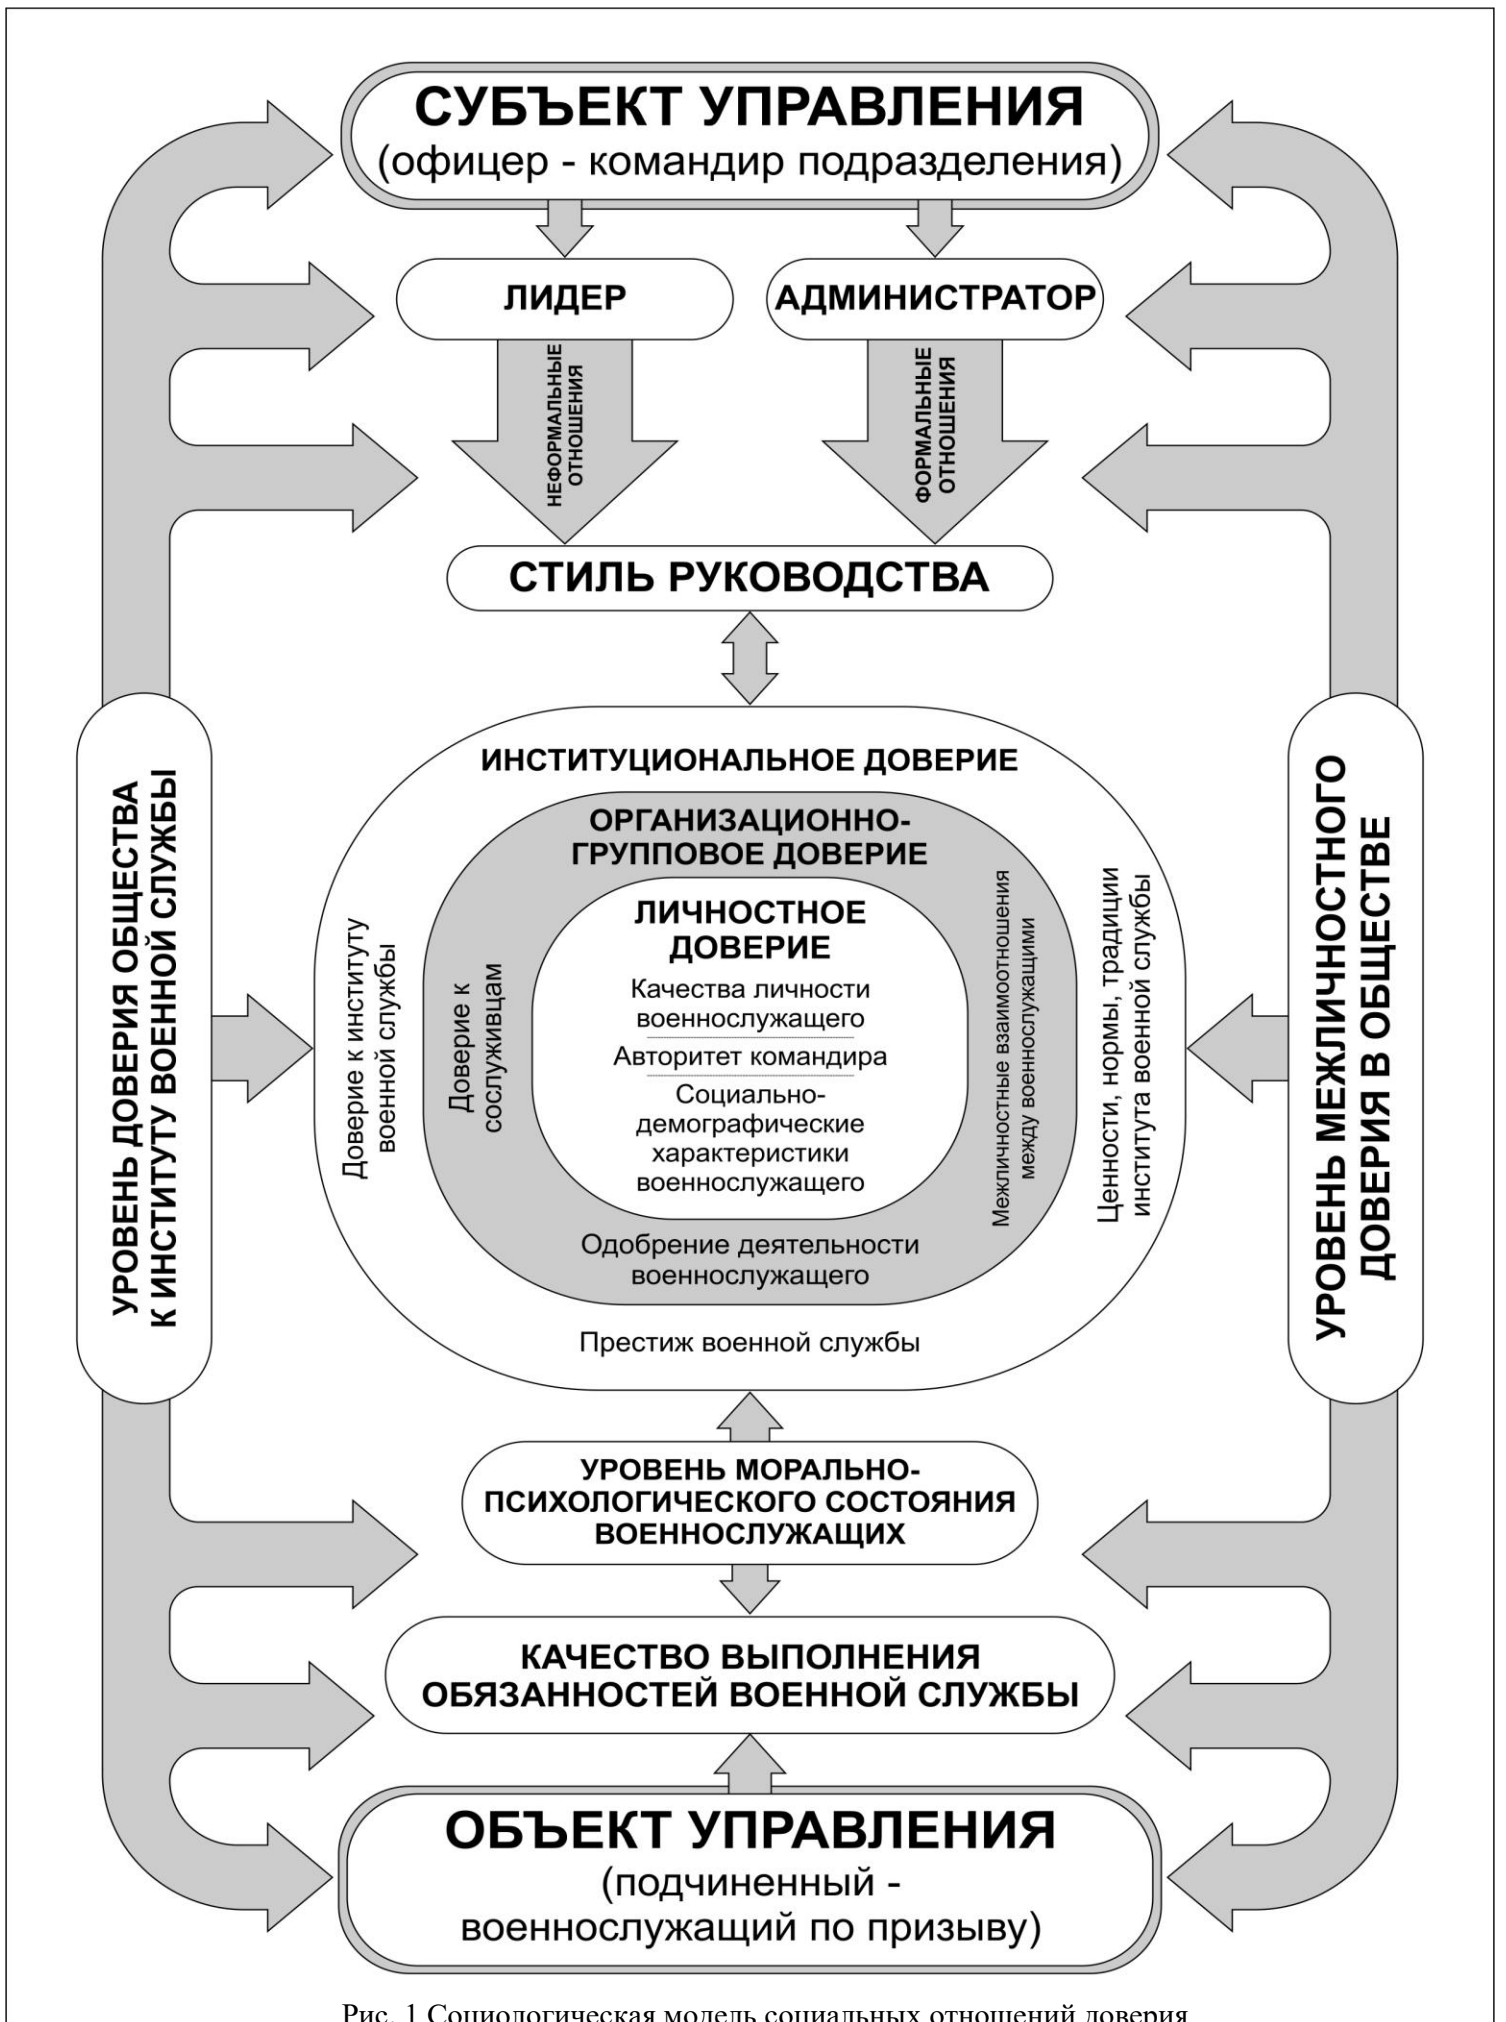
СУБЪЕКТ УПРАВЛЕНИЯ
(офицер - командир подразделения)

ЛИДЕР

АДМИНИСТРАТОР

НЕФОРМАЛЬНЫЕ ОТНОШЕНИЯ

ФОРМАЛЬНЫЕ ОТНОШЕНИЯ

СТИЛЬ РУКОВОДСТВА

УРОВЕНЬ ДОВЕРИЯ ОБЩЕСТВА К ИНСТИТУТУ ВОЕННОЙ СЛУЖБЫ

ИНСТИТУЦИОНАЛЬНОЕ ДОВЕРИЕ

ОРГАНИЗАЦИОННО-ГРУППОВОЕ ДОВЕРИЕ

ЛИЧНОСТНОЕ ДОВЕРИЕ

Качества личности военнослужащего

Авторитет командира

Социально-демографические характеристики военнослужащего

Доверие к институту военной службы

Доверие к сослуживцам

Межличностные взаимоотношения между военнослужащими

Ценности, нормы, традиции института военной службы

Одобрение деятельности военнослужащего

Престиж военной службы

УРОВЕНЬ МЕЖЛИЧНОСТНОГО ДОВЕРИЯ В ОБЩЕСТВЕ

УРОВЕНЬ МОРАЛЬНО-ПСИХОЛОГИЧЕСКОГО СОСТОЯНИЯ ВОЕННОСЛУЖАЩИХ

КАЧЕСТВО ВЫПОЛНЕНИЯ ОБЯЗАННОСТЕЙ ВОЕННОЙ СЛУЖБЫ

ОБЪЕКТ УПРАВЛЕНИЯ
(подчиненный - военнослужащий по призыву)

Рис. 1 Социологическая модель социальных отношений доверия